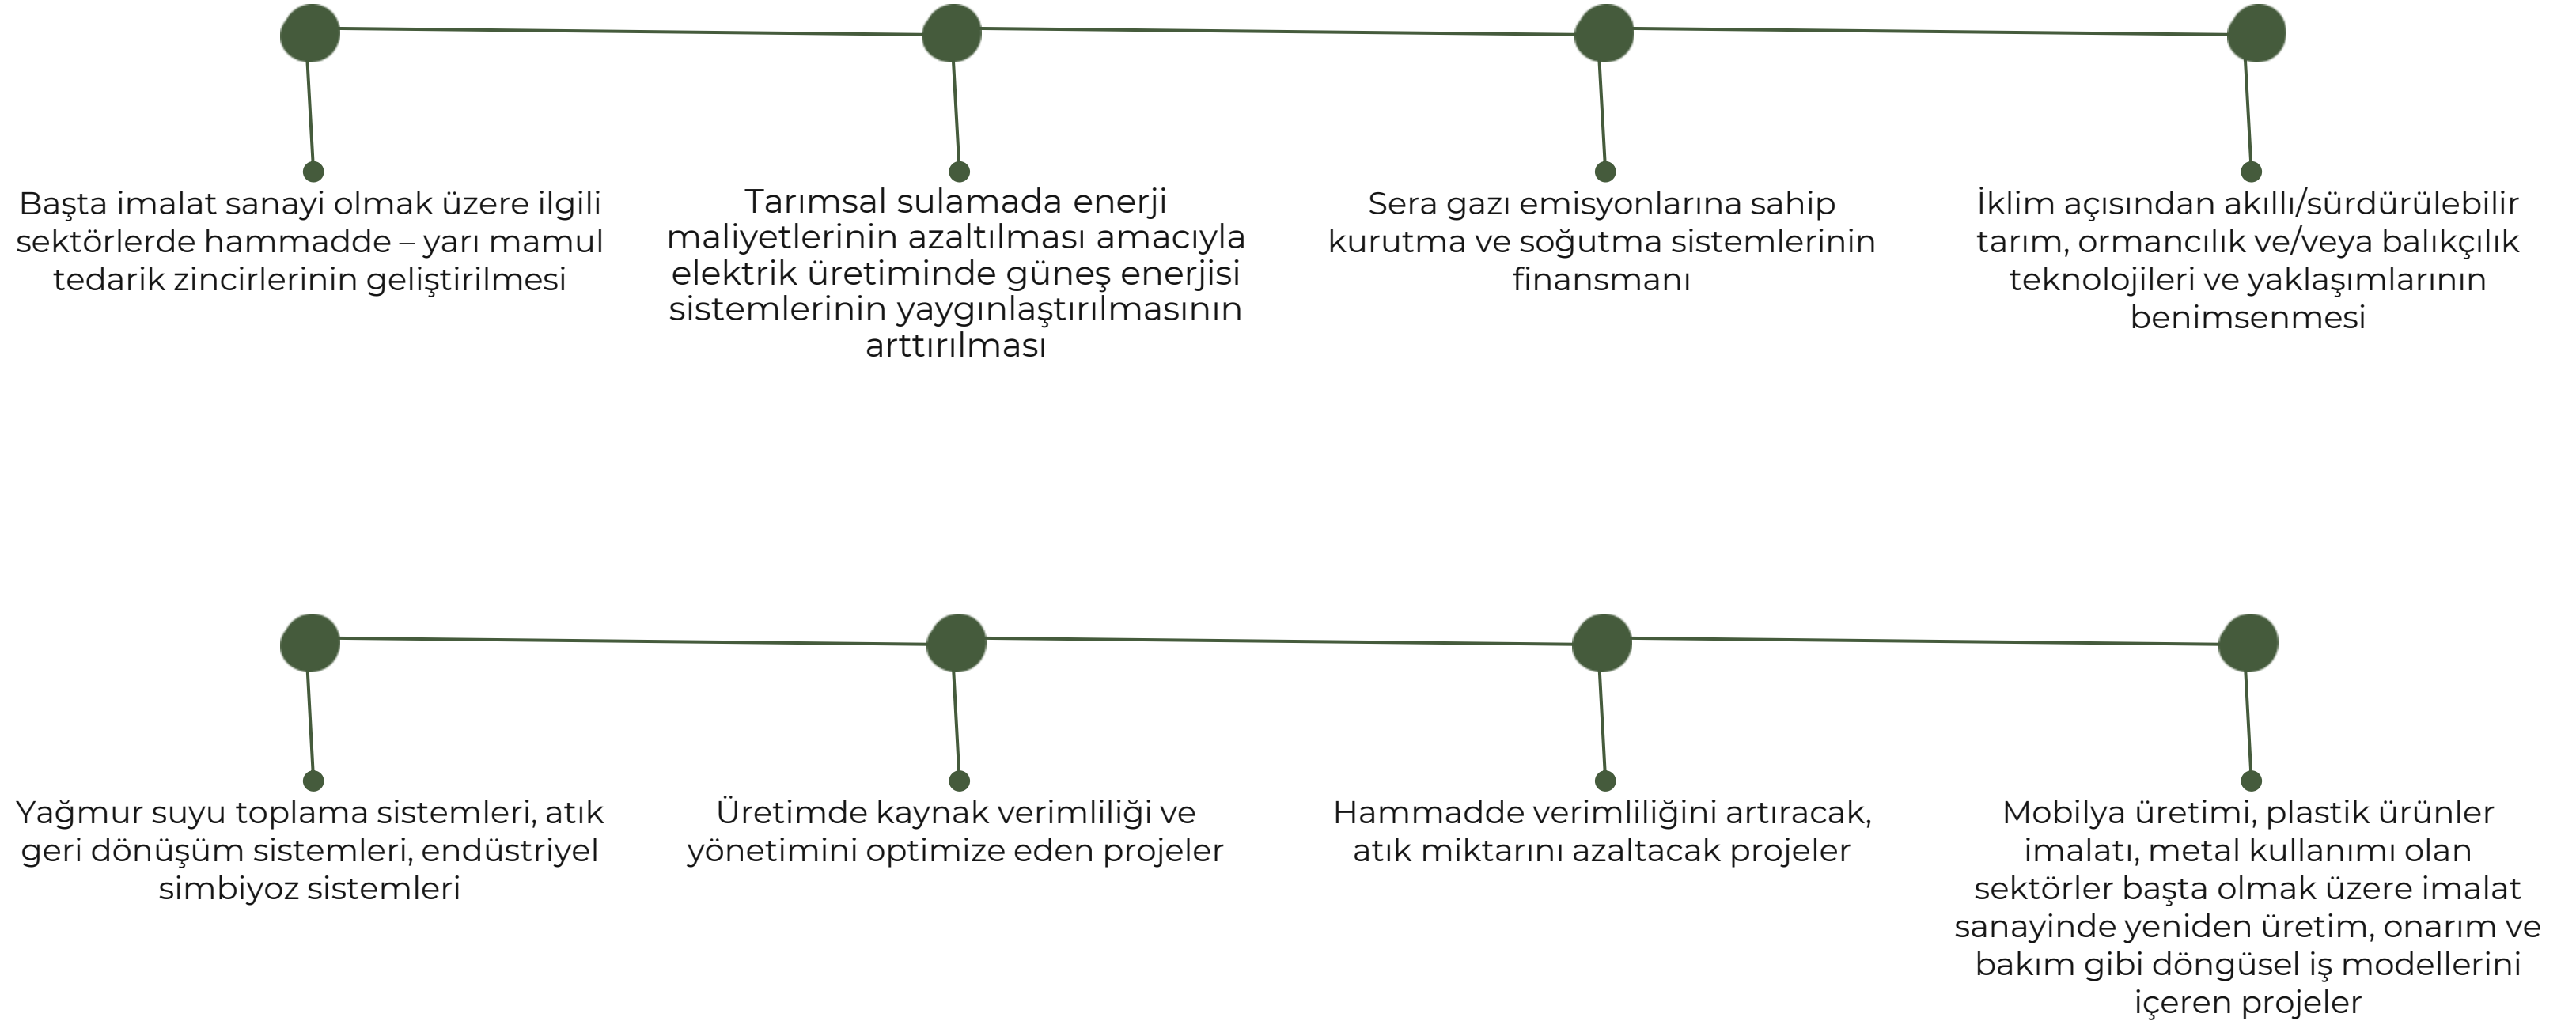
Başta imalat sanayi olmak üzere ilgili sektörlerde hammadde – yarı mamul tedarik zincirlerinin geliştirilmesi

Tarımsal sulamada enerji maliyetlerinin azaltılması amacıyla elektrik üretiminde güneş enerjisi sistemlerinin yaygınlaştırılmasının arttırılması

Sera gazı emisyonlarına sahip kurutma ve soğutma sistemlerinin finansmanı

İklim açısından akıllı/sürdürülebilir tarım, ormancılık ve/veya balıkçılık teknolojileri ve yaklaşımlarının benimsenmesi

Yağmur suyu toplama sistemleri, atık geri dönüşüm sistemleri, endüstriyel simbiyoz sistemleri

Üretimde kaynak verimliliği ve yönetimini optimize eden projeler

Hammadde verimliliğini artıracak, atık miktarını azaltacak projeler

Mobilya üretimi, plastik ürünler imalatı, metal kullanımı olan sektörler başta olmak üzere imalat sanayinde yeniden üretim, onarım ve bakım gibi döngüsel iş modellerini içeren projeler